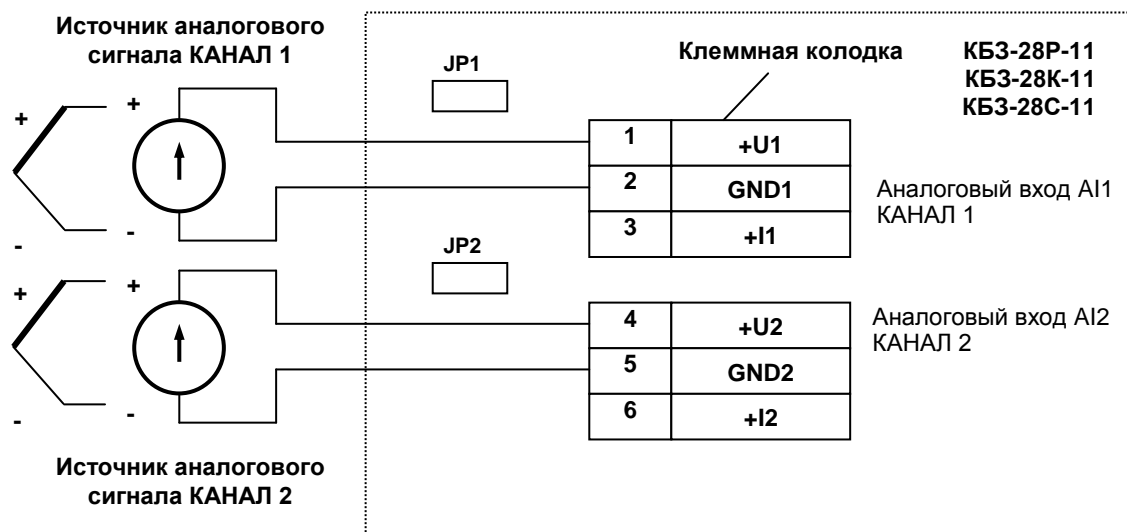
Источник аналогового сигнала КАНАЛ 1

JP1

Клеммная колодка

КБЗ-28Р-11
КБЗ-28К-11
КБЗ-28С-11

+ +

- -

| 1 | +U1 |
|---|---|
| 2 | GND1 |
| 3 | +I1 |

Аналоговый вход AI1
КАНАЛ 1

JP2

+ +

- -

| 4 | +U2 |
|---|---|
| 5 | GND2 |
| 6 | +I2 |

Аналоговый вход AI2
КАНАЛ 2

Источник аналогового сигнала КАНАЛ 2